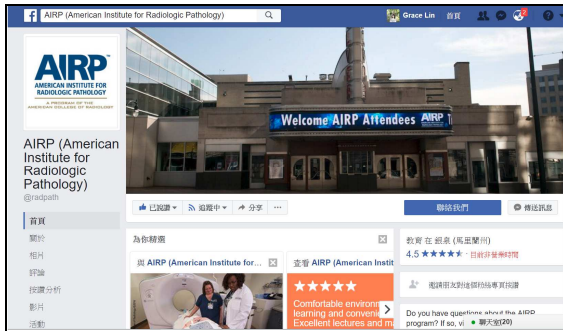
AIRP (American Institute for Radiologic Pathology)

Grace Lin 首頁

AIRP
AMERICAN INSTITUTE FOR RADIOLOGIC PATHOLOGY
A PROGRAM OF THE AMERICAN COLLEGE OF RADIOLOGY

AIRP (American Institute for Radiologic Pathology)
@radpath

首頁
關於
相片
評論
按讚分析
影片
活動

Welcome AIRP Attendees AIRP

已說讚 追蹤中 分享 ···

聯絡我們
傳送訊息

為你精選

與 AIRP (American Institute for...

查看 AIRP (American Institute

★★★★★
Comfortable environm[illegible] learning and convenie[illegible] Excellent lectures and m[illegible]

教育 在 銀泉 (馬里蘭州)
4.5 ★★★★★ · 目前非營業時間

邀請朋友對這個粉絲專頁說讚

Do you have questions about the AIRP program? If so, vi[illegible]

聊天室(20)